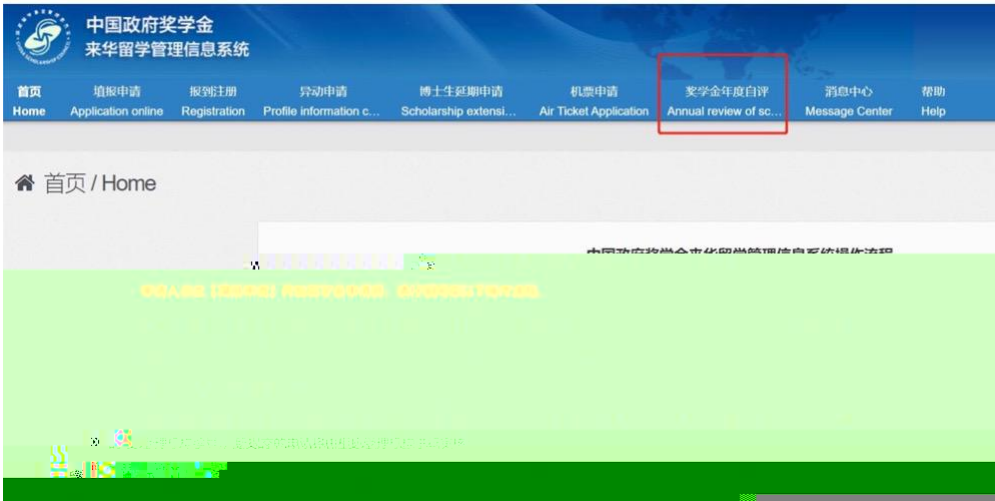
中国政府奖学金
来华留学管理信息系统

首页
Home

填报申请
Application online

报到注册
Registration

异动申请
Profile information c...

博士生延期申请
Scholarship extensi...

机票申请
Air Ticket Application

奖学金年度自评
Annual review of sc...

消息中心
Message Center

帮助
Help

首页 / Home

中国政府奖学金来华留学管理信息系统操作流程

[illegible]